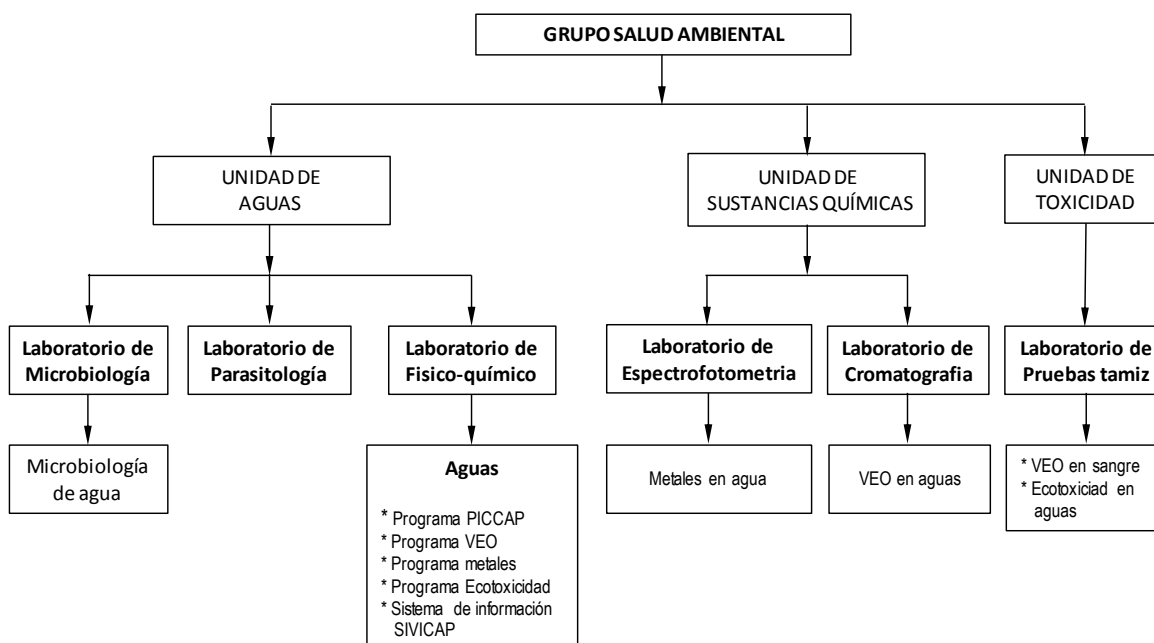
GRUPO SALUD AMBIENTAL

UNIDAD DE AGUAS

UNIDAD DE SUSTANCIAS QUÍMICAS

UNIDAD DE TOXICIDAD

Laboratorio de Microbiología

Laboratorio de Parasitología

Laboratorio de Fisico-químico

Laboratorio de Espectrofotometria

Laboratorio de Cromatografia

Laboratorio de Pruebas tamiz

Microbiología de agua

Aguas

* Programa PICCAP
* Programa VEO
* Programa metales
* Programa Ecotoxicidad
* Sistema de información SIVICAP

Metales en agua

VEO en aguas

* VEO en sangre
* Ecotoxiciad en aguas